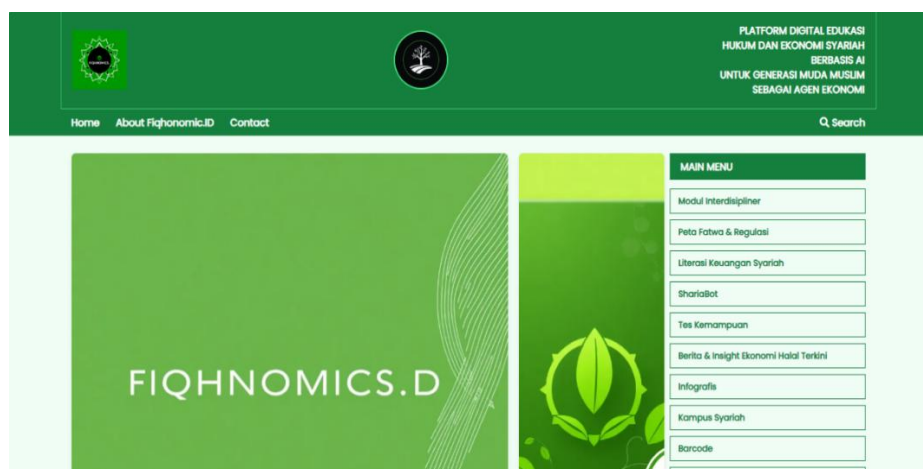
FIQHNOMICS

PLATFORM DIGITAL EDUKASI HUKUM DAN EKONOMI SYARIAH BERBASIS AI UNTUK GENERASI MUDA MUSLIM SEBAGAI AGEN EKONOMI

Home About Fiqhonomic.ID Contact

Q Search

FIQHNOMICS.D

MAIN MENU

Modul Interdisipliner

Peta Fatwa & Regulasi

Literasi Keuangan Syariah

ShariaBot

Tes Kemampuan

Berita & Insight Ekonomi Halal Terkini

Infografis

Kampus Syariah

Barcode